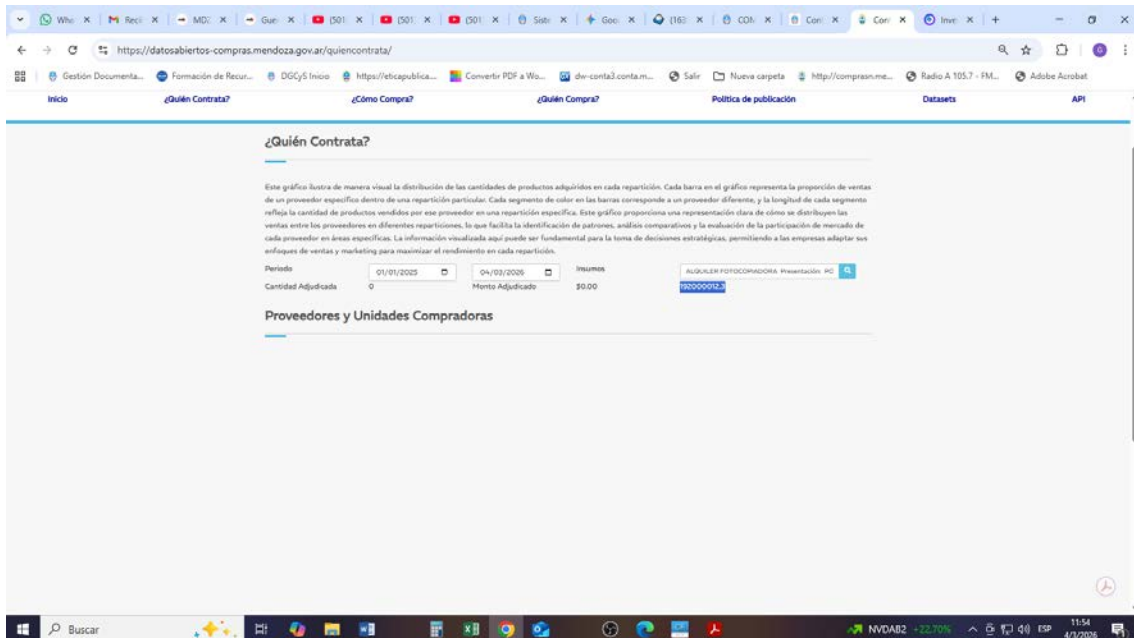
Wha × | M Reci × | MD: × | Gun × | (501 × | (501 × | (501 × | Siste × | Goo × | (163 × | COM × | Con × | Con × | Inve × | +

https://datosabiertos-compras.mendoza.gov.ar/quiencontrata/

Gestión Documenta... | Formación de Recur... | DGCyS Inicio | https://eticapublica... | Convertir PDF a Wo... | dw-conta3.conta.m... | Salir | Nueva carpeta | http://comprasn.me... | Radio A 105.7 - FM... | Adobe Acrobat

Inicio | ¿Quién Contrata? | ¿Cómo Compra? | ¿Quién Compra? | Política de publicación | Datasets | API

¿Quién Contrata?

Este gráfico ilustra de manera visual la distribución de las cantidades de productos adquiridos en cada repartición. Cada barra en el gráfico representa la proporción de ventas de un proveedor específico dentro de una repartición particular. Cada segmento de color en las barras corresponde a un proveedor diferente, y la longitud de cada segmento refleja la cantidad de productos vendidos por ese proveedor en una repartición específica. Este gráfico proporciona una representación clara de cómo se distribuyen las ventas entre los proveedores en diferentes reparticiones, lo que facilita la identificación de patrones, análisis comparativos y la evaluación de la participación de mercado de cada proveedor en áreas específicas. La información visualizada aquí puede ser fundamental para la toma de decisiones estratégicas, permitiendo a las empresas adaptar sus enfoques de ventas y marketing para maximizar el rendimiento en cada repartición.

Periodo 01/01/2025 04/03/2026 Insumos ALQUILER FOTOCOPIADORA Presentación: PC
Cantidad Adjudicada 0 Monto Adjudicado $0.00 192000012.3

Proveedores y Unidades Compradoras

Buscar | NVDAB2 +22.70% | ESP | 11:54 4/3/2026